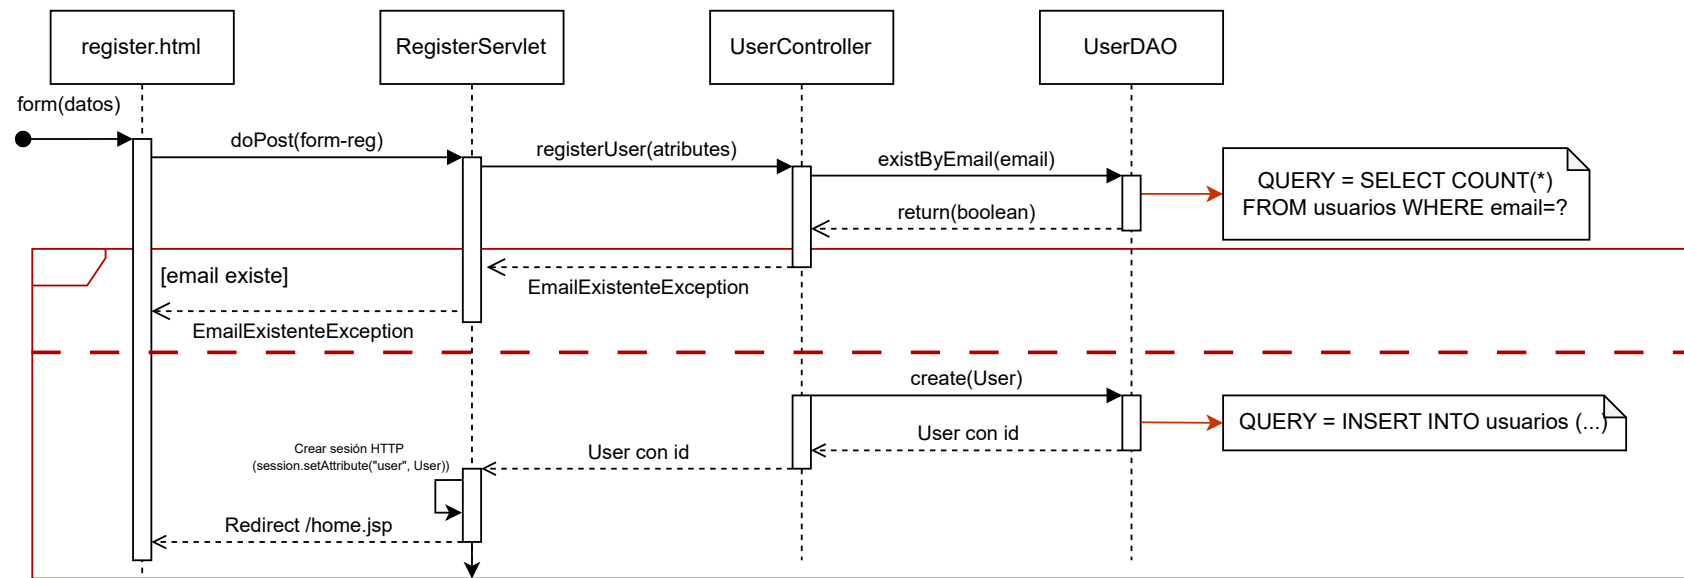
register.html

RegisterServlet

UserController

UserDAO

form(datos)

doPost(form-reg)

registerUser(atributes)

existByEmail(email)

QUERY = SELECT COUNT(*) FROM usuarios WHERE email=?

return(boolean)

[email existe]

EmailExistenteException

EmailExistenteException

create(User)

QUERY = INSERT INTO usuarios (...)

User con id

Crear sesión HTTP (session.setAttribute("user", User))

User con id

Redirect /home.jsp